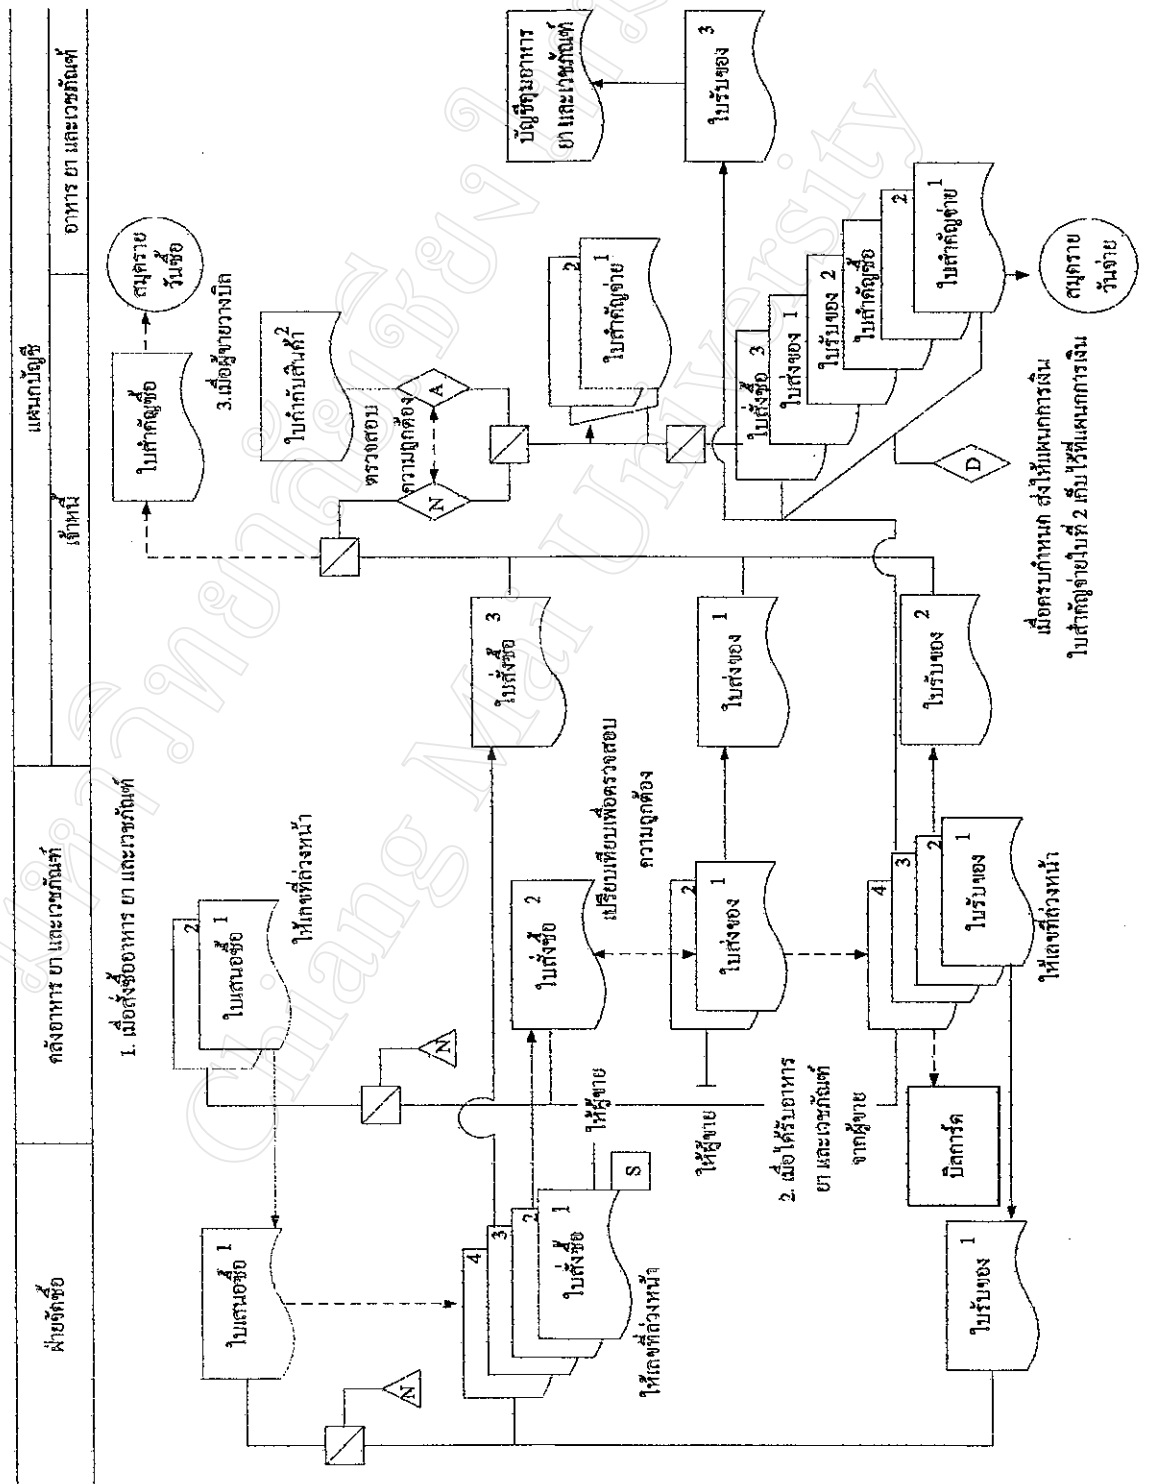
ฝ่ายจัดซื้อ

คลังอาหาร ยา และเวชภัณฑ์

แผนกบัญชี

เจ้าหนี้

อาหาร ยา และเวชภัณฑ์

1. เมื่อสั่งซื้ออาหาร ยา และเวชภัณฑ์

ใบเสนอซื้อ 1

ใบเสนอซื้อ 1 2

ให้เลขที่ล่วงหน้า

N

N

ใบสั่งซื้อ 1 2 3 4

ให้เลขที่ล่วงหน้า

S

ให้ผู้ขาย

ใบสั่งซื้อ 2

ใบสั่งซื้อ 3

เปรียบเทียบเพื่อตรวจสอบความถูกต้อง

ใบส่งของ 1 2

ให้ผู้ขาย

ใบส่งของ 1

2. เมื่อได้รับอาหาร ยา และเวชภัณฑ์จากผู้ขาย

บัตรคลัง

ใบรับของ 1 2 3 4

ให้เลขที่ล่วงหน้า

ใบรับของ 1

ใบรับของ 2

ใบสำคัญซื้อ

สมุดรายวันซื้อ

3.เมื่อผู้ขายวางบิล

ใบกำกับสินค้า 2

ตรวจสอบความถูกต้อง

N

A

ใบสำคัญจ่าย 1 2

ใบสั่งซื้อ 3

ใบส่งของ 1

ใบรับของ 2

ใบสำคัญซื้อ

ใบสำคัญจ่าย 1 2

D

สมุดรายวันจ่าย

เมื่อครบกำหนด ส่งให้แผนกการเงิน
ใบสำคัญจ่ายใบที่ 2 เก็บไว้ที่แผนกการเงิน

ใบรับของ 3

บัญชีคุมอาหาร ยา และเวชภัณฑ์